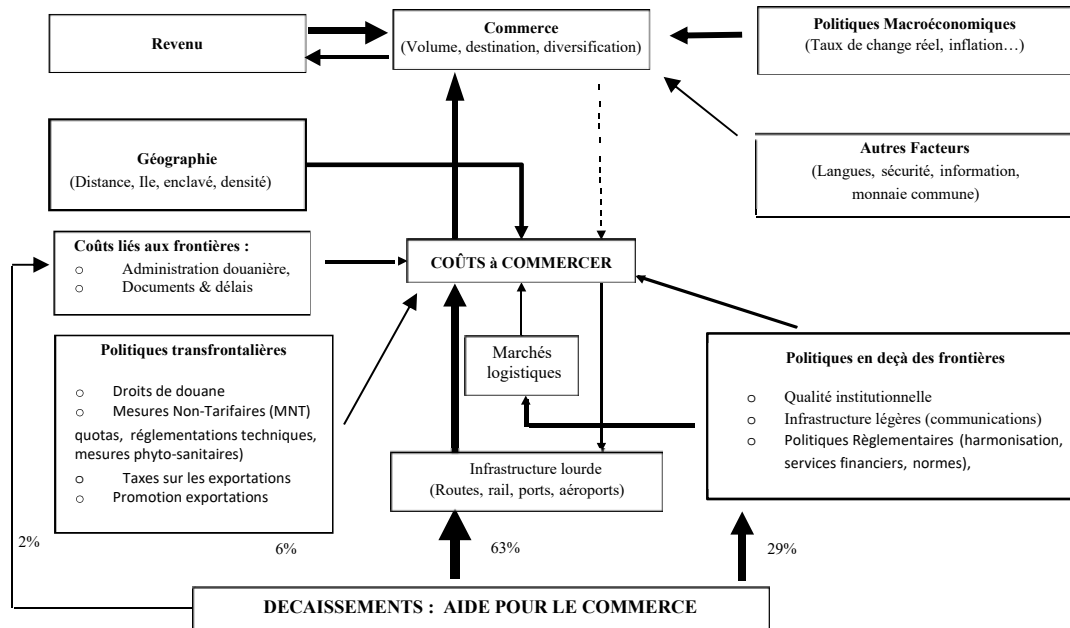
Revenu

Commerce
(Volume, destination, diversification)

Politiques Macroéconomiques
(Taux de change réel, inflation…)

Géographie
(Distance, Ile, enclavé, densité)

Autres Facteurs
(Langues, sécurité, information, monnaie commune)

Coûts liés aux frontières :
o Administration douanière,
o Documents & délais

COÛTS à COMMERCER

Politiques transfrontalières
o Droits de douane
o Mesures Non-Tarifaires (MNT)
quotas, réglementations techniques, mesures phyto-sanitaires)
o Taxes sur les exportations
o Promotion exportations

Marchés logistiques

Politiques en deçà des frontières
o Qualité institutionnelle
o Infrastructure légères (communications)
o Politiques Règlementaires (harmonisation, services financiers, normes),

Infrastructure lourde
(Routes, rail, ports, aéroports)

2%

6%

63%

29%

DECAISSEMENTS : AIDE POUR LE COMMERCE